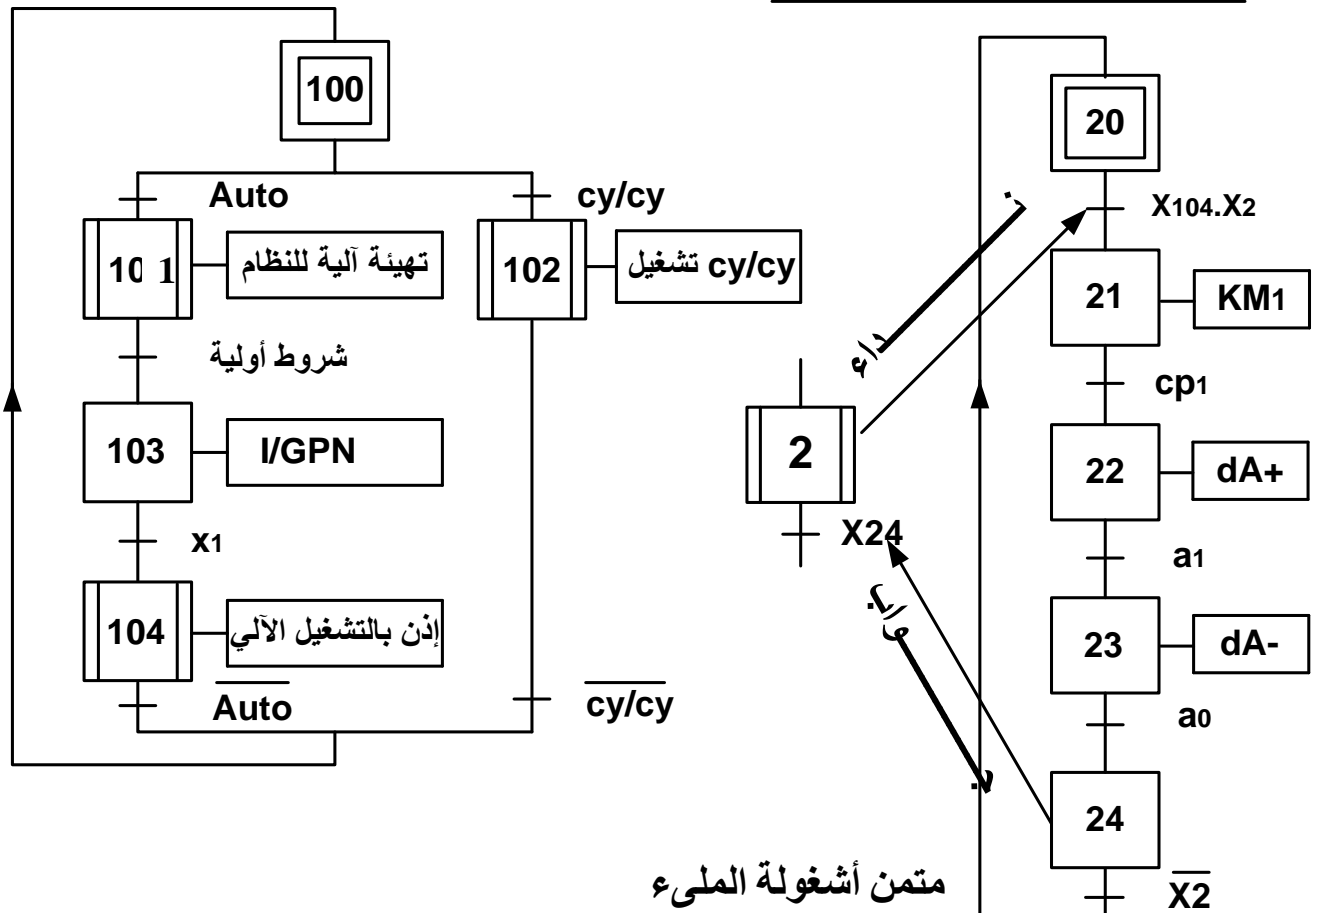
100

Auto

cy/cy

10 1

تهيئة آلية للنظام

102

cy/cy تشغيل

شروط أولية

103

I/GPN

$x_1$

104

إذن بالتشغيل الآلي

$\overline{Auto}$

$\overline{cy/cy}$

20

$X_{104}.X_2$

21

$KM_1$

$cp_1$

2

22

dA+

X24

$a_1$

23

dA-

$a_0$

24

$\overline{X2}$

متمن أشغولة الملىء